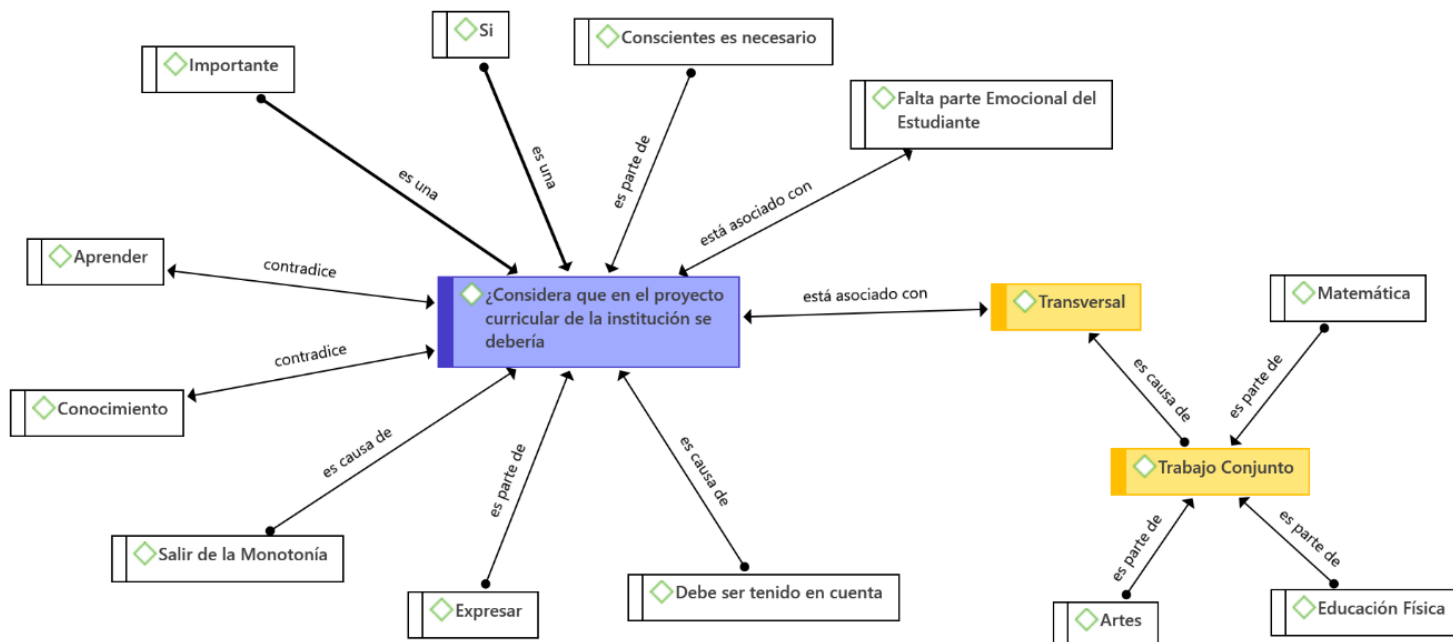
Importante

Si

Conscientes es necesario

Falta parte Emocional del Estudiante

es una

es una

es parte de

está asociado con

Aprender

contradice

¿Considera que en el proyecto curricular de la institución se debería

está asociado con

Transversal

Matemática

contradice

Conocimiento

es causa de

es parte de

es causa de

es parte de

es causa de

Trabajo Conjunto

Salir de la Monotonía

es parte de

es parte de

Expresar

Debe ser tenido en cuenta

Artes

Educación Física